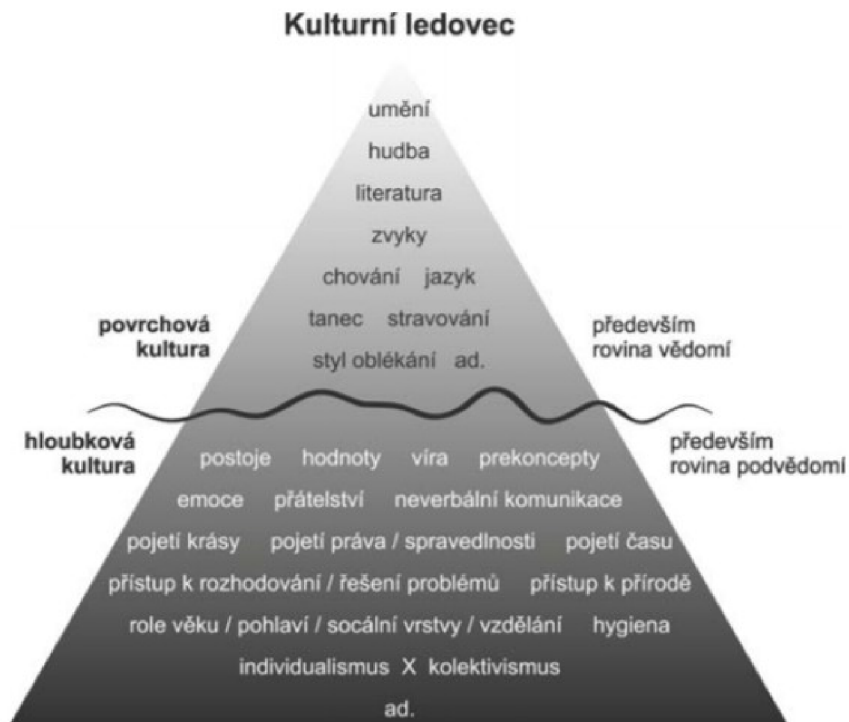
Kulturní ledovec

umění
hudba
literatura
zvyky
chování jazyk
tanec stravování
styl oblékání ad.

povrchová kultura

především rovina vědomí

hloubková kultura

především rovina podvědomí

postoje hodnoty víra prekoncepty
emoce přátelství neverbální komunikace
pojetí krásy pojetí práva / spravedlnosti pojetí času
přístup k rozhodování / řešení problémů přístup k přírodě
role věku / pohlaví / socální vrstvy / vzdělání hygiena
individualismus X kolektivismus
ad.